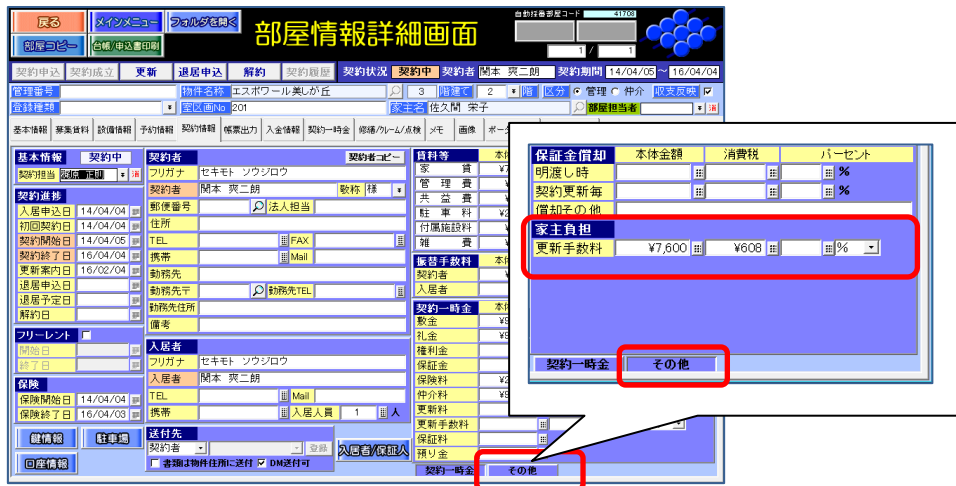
戻る
メインメニュー
フォルダを開く
部屋情報詳細画面
自動採番部屋コード 41708
部屋コピー
台帳/申込書印刷
1 / 1
契約申込 契約成立 更新 退居申込 解約 契約履歴
契約状況 契約中 契約者 関本 爽二朗 契約期間 14/04/05 ~ 16/04/04
管理番号
物件名称 エスポワール美しが丘
3 階建て 2 階 区分 管理 仲介 収支反映
登録種類
室区画No 201
家主名 佐久間 宋子
部屋担当者
基本情報 募集賃料 設備情報 予約情報 契約情報 帳票出力 入金情報 契約一時金 修繕/クレーム/点検 メモ 画像 ポータ
基本情報 契約中
契約種別 普通
契約進捗
入居申込日 14/04/04
初回契約日 14/04/04
契約開始日 14/04/05
契約終了日 16/04/04
更新案内日 16/02/04
退居申込日
退居予定日
解約日
フリーレント
開始日
終了日
保険
保険開始日 14/04/04
保険終了日 16/04/03
鍵情報 駐車場
口座情報
契約者 契約者コピー
フリガナ セキモト ソウジロウ
契約者 関本 爽二朗 敬称 様
郵便番号 法人担当
住所
TEL FAX
携帯 Mail
勤務先
勤務先〒 勤務先TEL
勤務先住所
備考
入居者
フリガナ セキモト ソウジロウ
入居者 関本 爽二朗
TEL Mail
携帯 入居人員 1 人
送付先
契約者 登録
書類は物件住所に送付 DM送付可
入居者/保証人
賃料等 本体
家賃
管理費
共益費
駐車料
付属施設料
雑費
振替手数料 本体
契約者
入居者
契約一時金 本体
敷金
礼金
権利金
保証金
保険料
仲介料
更新料
更新手数料
保証料
預り金
契約一時金 その他
保証金償却 本体金額 消費税 パーセント
明渡し時 %
契約更新毎 %
償却その他
家主負担
更新手数料 ¥7,600 ¥608 %
契約一時金 その他